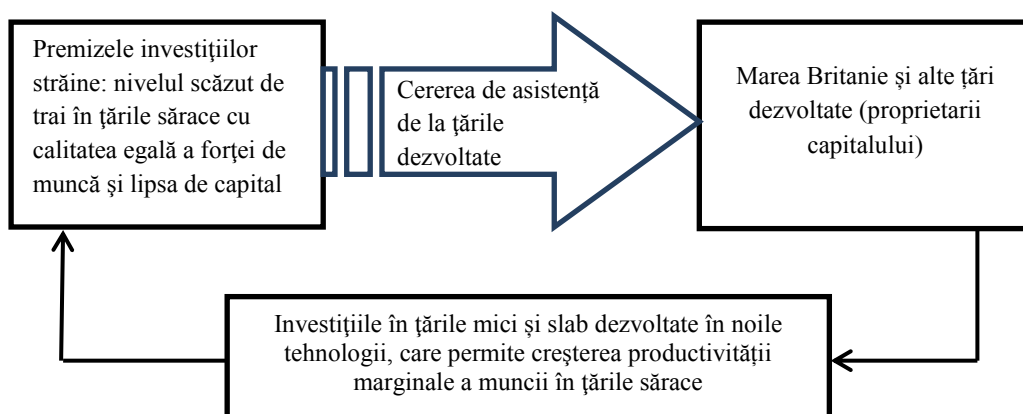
Premizele investiţiilor străine: nivelul scăzut de trai în ţările sărace cu calitatea egală a forţei de muncă şi lipsa de capital

Cererea de asistenţă de la ţările dezvoltate

Marea Britanie și alte ţări dezvoltate (proprietarii capitalului)

Investiţiile în ţările mici şi slab dezvoltate în noile tehnologii, care permite creşterea productivităţii marginale a muncii în ţările sărace